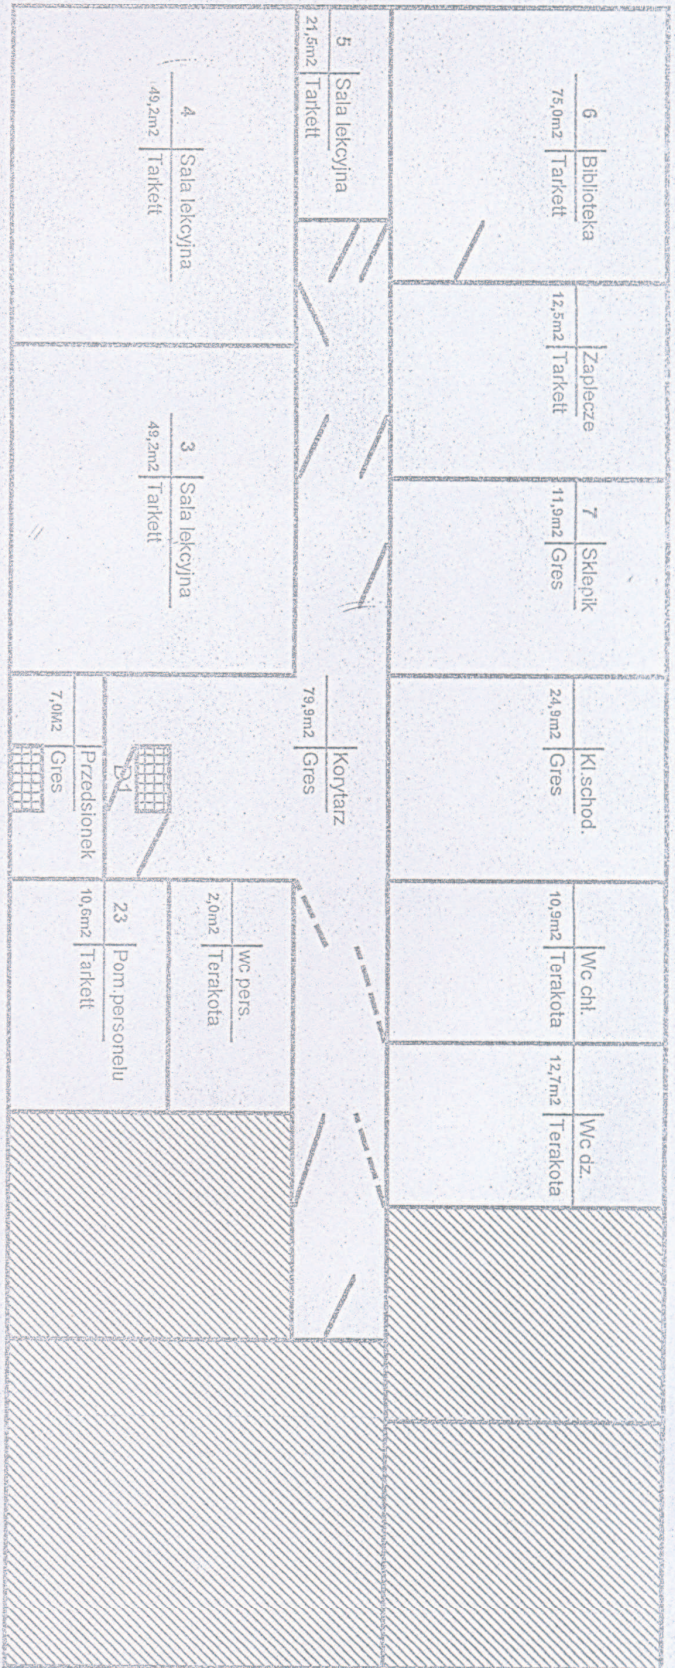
6
Biblioteka
75,0m2 Tarkett

5
Sala lekcyjna
21,5m2 Tarkett

4
Sala lekcyjna
49,2m2 Tarkett

Zaplecze
12,5m2 Tarkett

7
Sklepik
11,9m2 Gres

3
Sala lekcyjna
49,2m2 Tarkett

Kl.schod.
24,9m2 Gres

Korytarz
79,9m2 Gres

Przedsionek
7,0M2 Gres

Wc chł.
10,9m2 Terakota

Wc pers.
2,0m2 Terakota

23
Pom.personelu
10,6m2 Tarkett

Wc dz.
12,7m2 Terakota